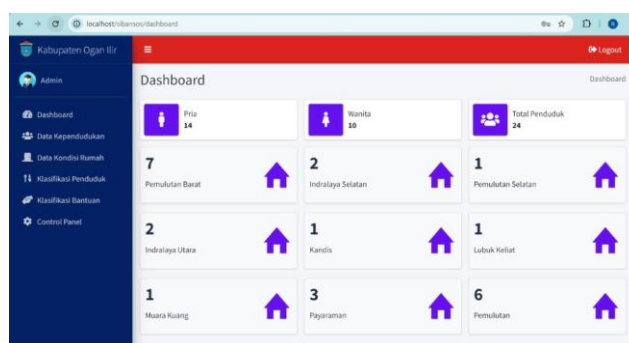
localhost/sibansos/dashboard

Kabupaten Ogan Ilir

Admin

Dashboard
Data Kependudukan
Data Kondisi Rumah
Klasifikasi Penduduk
Klasifikasi Bantuan
Control Panel

Logout

Dashboard

Dashboard

Pria
14

Wanita
10

Total Penduduk
24

7
Pemulutan Barat

2
Indralaya Selatan

1
Pemulutan Selatan

2
Indralaya Utara

1
Kandis

1
Lubuk Keliat

1
Muara Kuang

3
Payaraman

6
Pemulutan